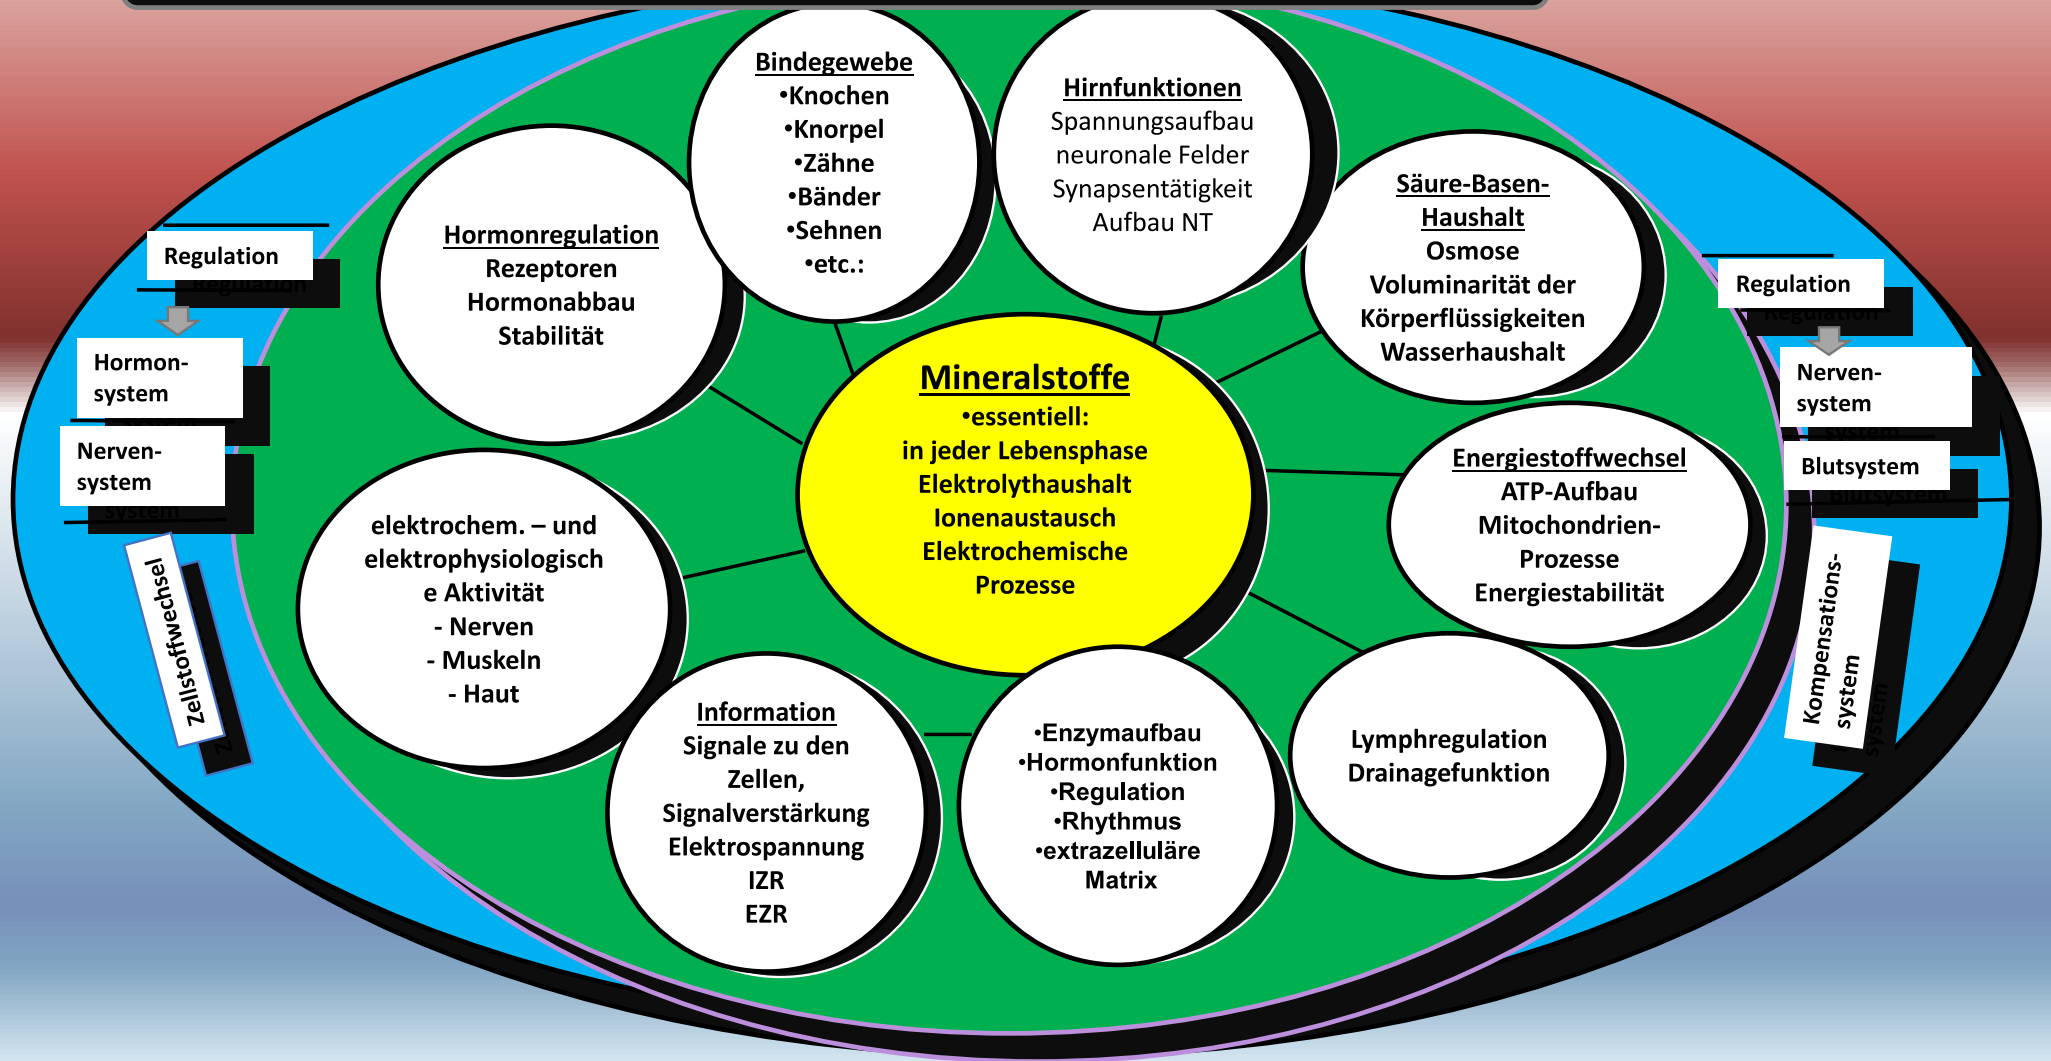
Bindegewebe
•Knochen
•Knorpel
•Zähne
•Bänder
•Sehnen
•etc.:

Hirnfunktionen
Spannungsaufbau
neuronale Felder
Synapsentätigkeit
Aufbau NT

Hormonregulation
Rezeptoren
Hormonabbau
Stabilität

Säure-Basen-Haushalt
Osmose
Voluminarität der Körperflüssigkeiten
Wasserhaushalt

Regulation

Hormon-system

Nerven-system

Zellstoffwechsel

Regulation

Nerven-system

Blutsystem

Kompensations-system

Mineralstoffe
•essentiell:
in jeder Lebensphase
Elektrolythaushalt
Ionenaustausch
Elektrochemische
Prozesse

Energiestoffwechsel
ATP-Aufbau
Mitochondrien-Prozesse
Energiestabilität

elektrochem. – und elektrophysiologische Aktivität
- Nerven
- Muskeln
- Haut

Information
Signale zu den Zellen,
Signalverstärkung
Elektrospannung
IZR
EZR

•Enzymaufbau
•Hormonfunktion
•Regulation
•Rhythmus
•extrazelluläre Matrix

Lymphregulation
Drainagefunktion